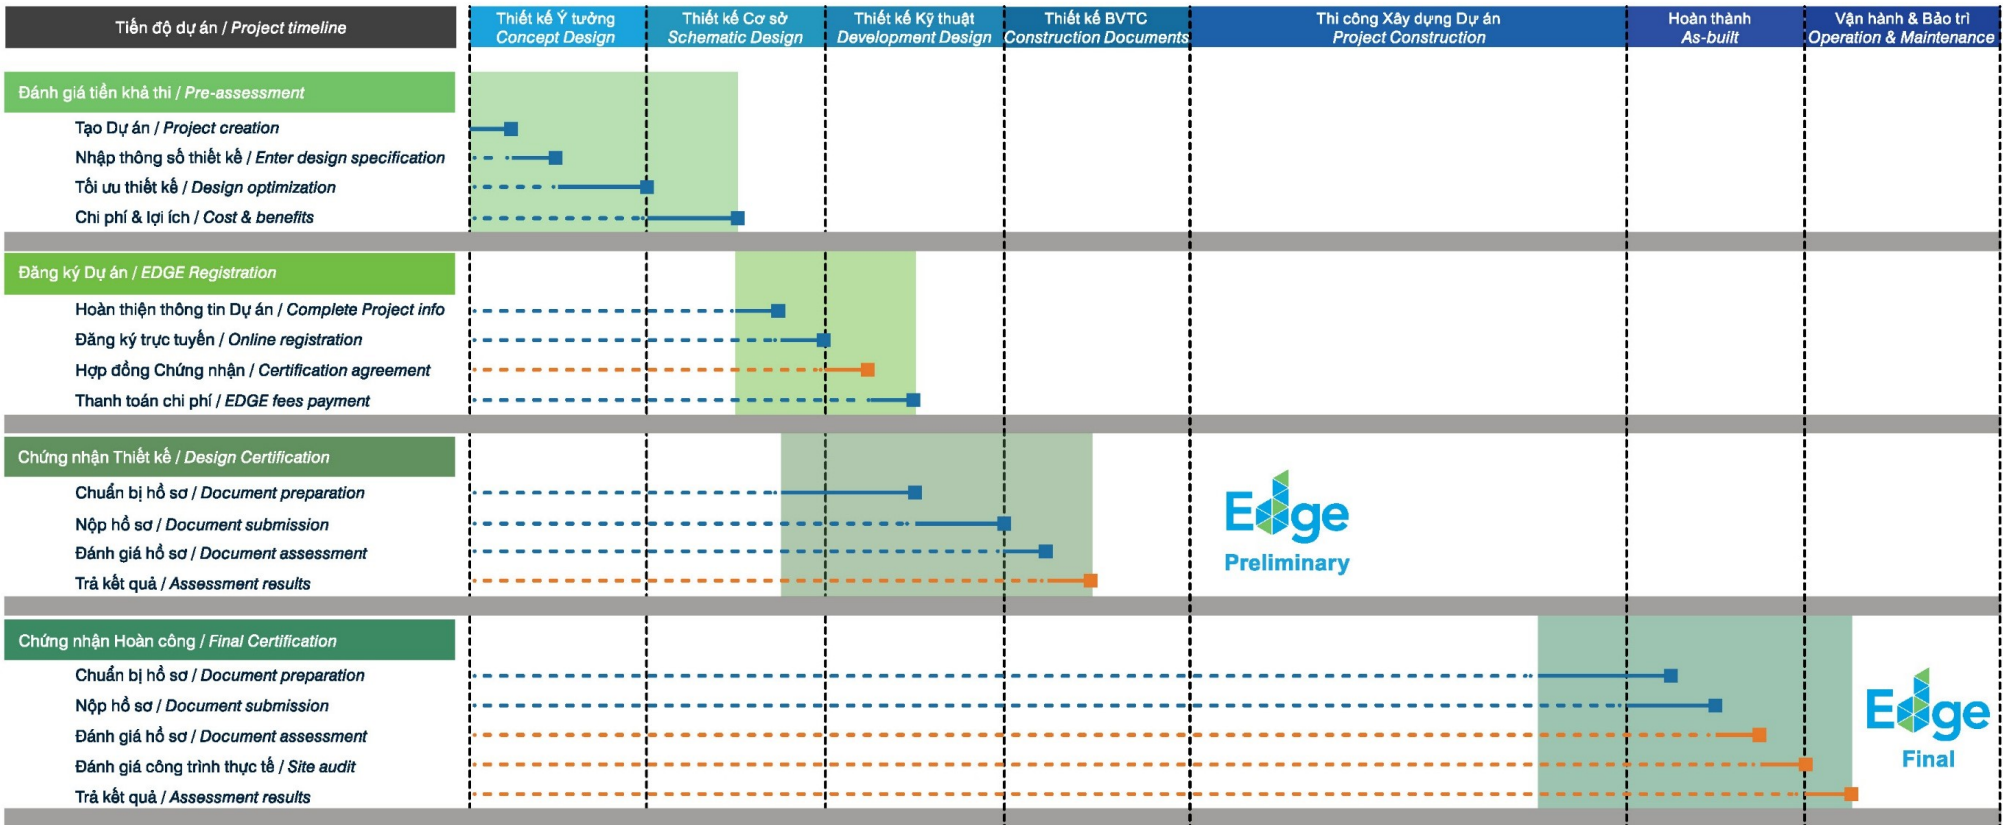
Tiến độ dự án / Project timeline

| Thiết kế Ý tưởng Concept Design | Thiết kế Cơ sở Schematic Design | Thiết kế Kỹ thuật Development Design | Thiết kế BVTC Construction Documents | Thi công Xây dựng Dự án Project Construction | Hoàn thành As-built | Vận hành & Bảo trì Operation & Maintenance |
|---|---|---|---|---|---|---|

Đánh giá tiền khả thi / Pre-assessment
Tạo Dự án / Project creation
Nhập thông số thiết kế / Enter design specification
Tối ưu thiết kế / Design optimization
Chi phí & lợi ích / Cost & benefits

Đăng ký Dự án / EDGE Registration
Hoàn thiện thông tin Dự án / Complete Project info
Đăng ký trực tuyến / Online registration
Hợp đồng Chứng nhận / Certification agreement
Thanh toán chi phí / EDGE fees payment

Chứng nhận Thiết kế / Design Certification
Chuẩn bị hồ sơ / Document preparation
Nộp hồ sơ / Document submission
Đánh giá hồ sơ / Document assessment
Trả kết quả / Assessment results

Edge
Preliminary

Chứng nhận Hoàn công / Final Certification
Chuẩn bị hồ sơ / Document preparation
Nộp hồ sơ / Document submission
Đánh giá hồ sơ / Document assessment
Đánh giá công trình thực tế / Site audit
Trả kết quả / Assessment results

Edge
Final